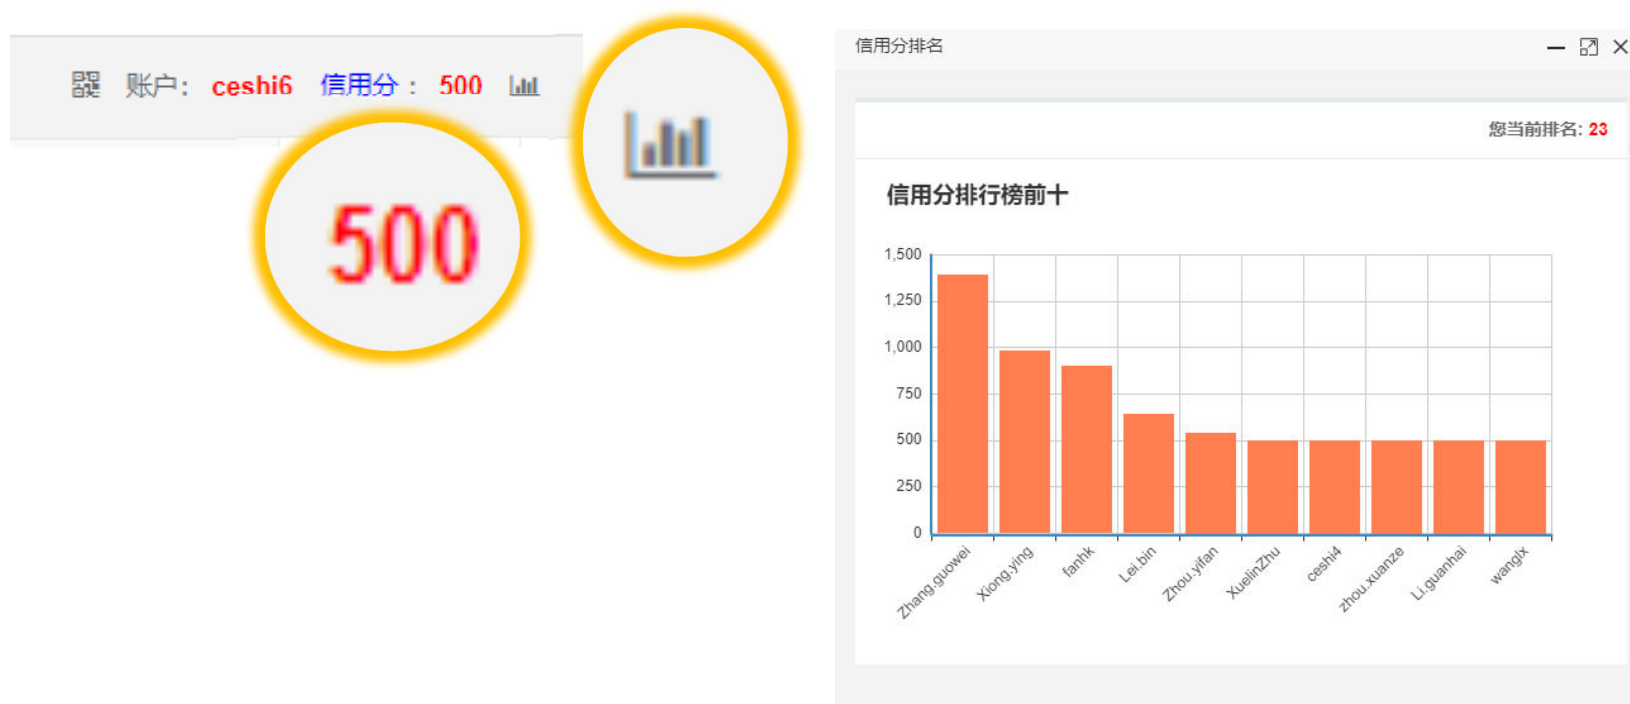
账户: ceshi6 信用分 : 500

500

信用分排名

您当前排名: 23

信用分排行榜前十

1,500
1,250
1,000
750
500
250
0

Zhang.guowei
Xiong.ying
fanhk
Lei.bin
Zhou.yifan
XuelinZhu
ceshi4
zhou.xuanze
Li.guanhai
wanglx